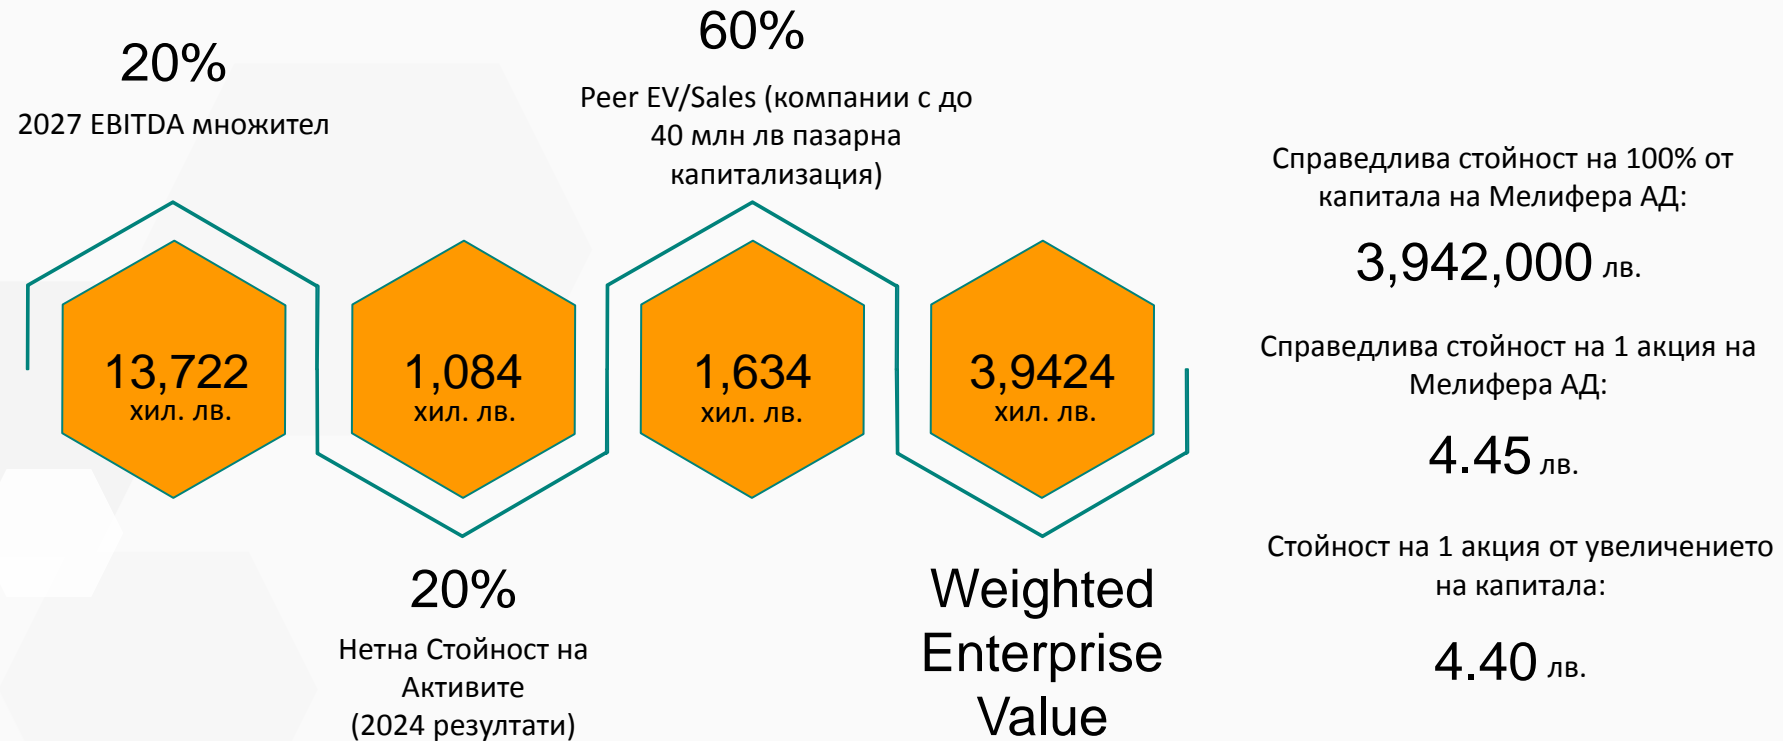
20%

2027 EBITDA множител

60%

Peer EV/Sales (компании с до 40 млн лв пазарна капитализация)

Справедлива стойност на 100% от капитала на Мелифера АД:

3,942,000 лв.

13,722 хил. лв.

1,084 хил. лв.

1,634 хил. лв.

3,9424 хил. лв.

Справедлива стойност на 1 акция на Мелифера АД:

4.45 лв.

Стойност на 1 акция от увеличението на капитала:

4.40 лв.

20%

Нетна Стойност на Активите (2024 резултати)

Weighted Enterprise Value